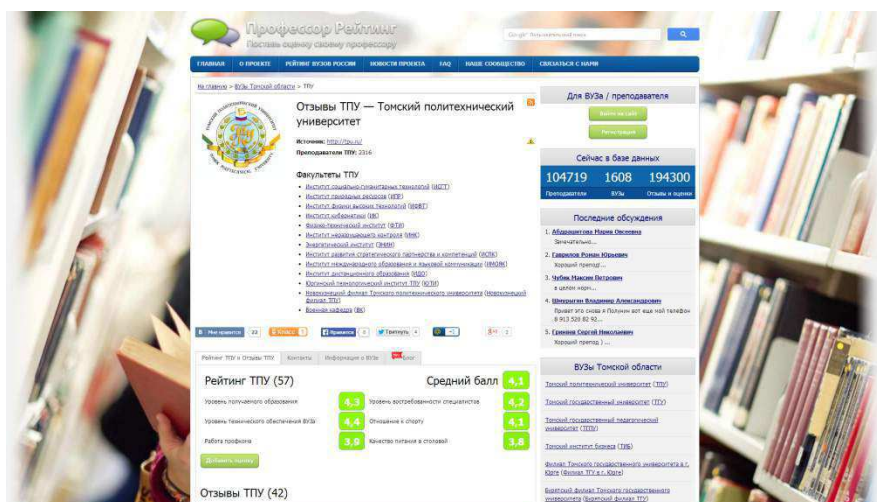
Профессор Рейтинг
Поставь оценку своему профессору

Google Пользовательский поиск

ГЛАВНАЯ | О ПРОЕКТЕ | РЕЙТИНГ ВУЗОВ РОССИИ | НОВОСТИ ПРОЕКТА | FAQ | НАШЕ СООБЩЕСТВО | СВЯЗАТЬСЯ С НАМИ

На главную > ВУЗы Томской области > ТПУ

Отзывы ТПУ — Томский политехнический университет

Источник: http://tpu.ru/
Преподаватели ТПУ: 2316

Факультеты ТПУ
• Институт социально-гуманитарных технологий (ИСГТ)
• Институт природных ресурсов (ИПР)
• Институт физики высоких технологий (ИФВТ)
• Институт кибернетики (ИК)
• Физико-технический институт (ФТИ)
• Институт неразрушающего контроля (ИНК)
• Энергетический институт (ЭНИН)
• Институт развития стратегического партнерства и компетенций (ИСПК)
• Институт международного образования и языковой коммуникации (ИМОЯК)
• Институт дистанционного образования (ИДО)
• Юргинский технологический институт ТПУ (ЮТИ)
• Новокузнецкий филиал Томского политехнического университета (Новокузнецкий филиал ТПУ)
• Военная кафедра (ВК)

Мне нравится 22 | Класс 0 | Нравится 0 | Твитнуть 4 | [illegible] | 8+1 2

Рейтинг ТПУ и Отзывы ТПУ | Контакты | Информация о ВУЗе | Блог

Рейтинг ТПУ (57) | Средний балл 4,1

| | | | |
|---|---|---|---|
| Уровень получаемого образования | 4,3 | Уровень востребованности специалистов | 4,2 |
| Уровень технического обеспечения ВУЗа | 4,4 | Отношение к спорту | 4,1 |
| Работа профкома | 3,9 | Качество питания в столовой | 3,8 |

Добавить оценку

Отзывы ТПУ (42)

Для ВУЗа / преподавателя
Войти на сайт
Регистрация

Сейчас в базе данных
104719 Преподаватели | 1608 ВУЗы | 194300 Отзывы и оценки

Последние обсуждения
1. Абдрашитова Мария Олеговна
Замечательно...
2. Гаврилов Роман Юрьевич
Хороший препод ...
3. Чубик Максим Петрович
в целом норм...
4. Шкурыгин Владимир Александрович
Привет это снова я Полюня вот еще мой телефон 8 913 520 82 92...
5. Грехова Сергей Николаевич
Хороший препод ...

ВУЗы Томской области
Томский политехнический университет (ТПУ)
Томский государственный университет (ТГУ)
Томский государственный педагогический университет (ТГПУ)
Томский институт бизнеса (ТИБ)
Филиал Томского государственного университета в г. Юрге (Филиал ТГУ в г. Юрге)
Бийский филиал Томского государственного университета (Бийский филиал ТГУ)